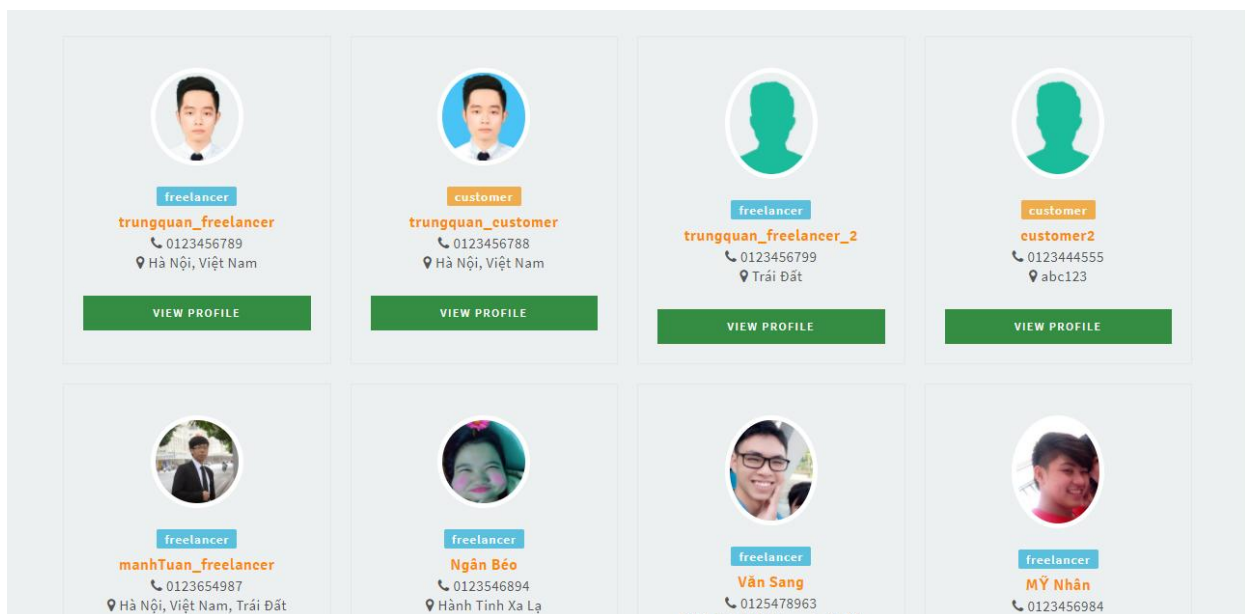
freelancer
trungquan_freelancer
0123456789
Hà Nội, Việt Nam
VIEW PROFILE

customer
trungquan_customer
0123456788
Hà Nội, Việt Nam
VIEW PROFILE

freelancer
trungquan_freelancer_2
0123456799
Trái Đất
VIEW PROFILE

customer
customer2
0123444555
abc123
VIEW PROFILE

freelancer
manhTuan_freelancer
0123654987
Hà Nội, Việt Nam, Trái Đất

freelancer
Ngân Béo
0123546894
Hành Tinh Xa Lạ

freelancer
Văn Sang
0125478963

freelancer
MỸ Nhân
0123456984